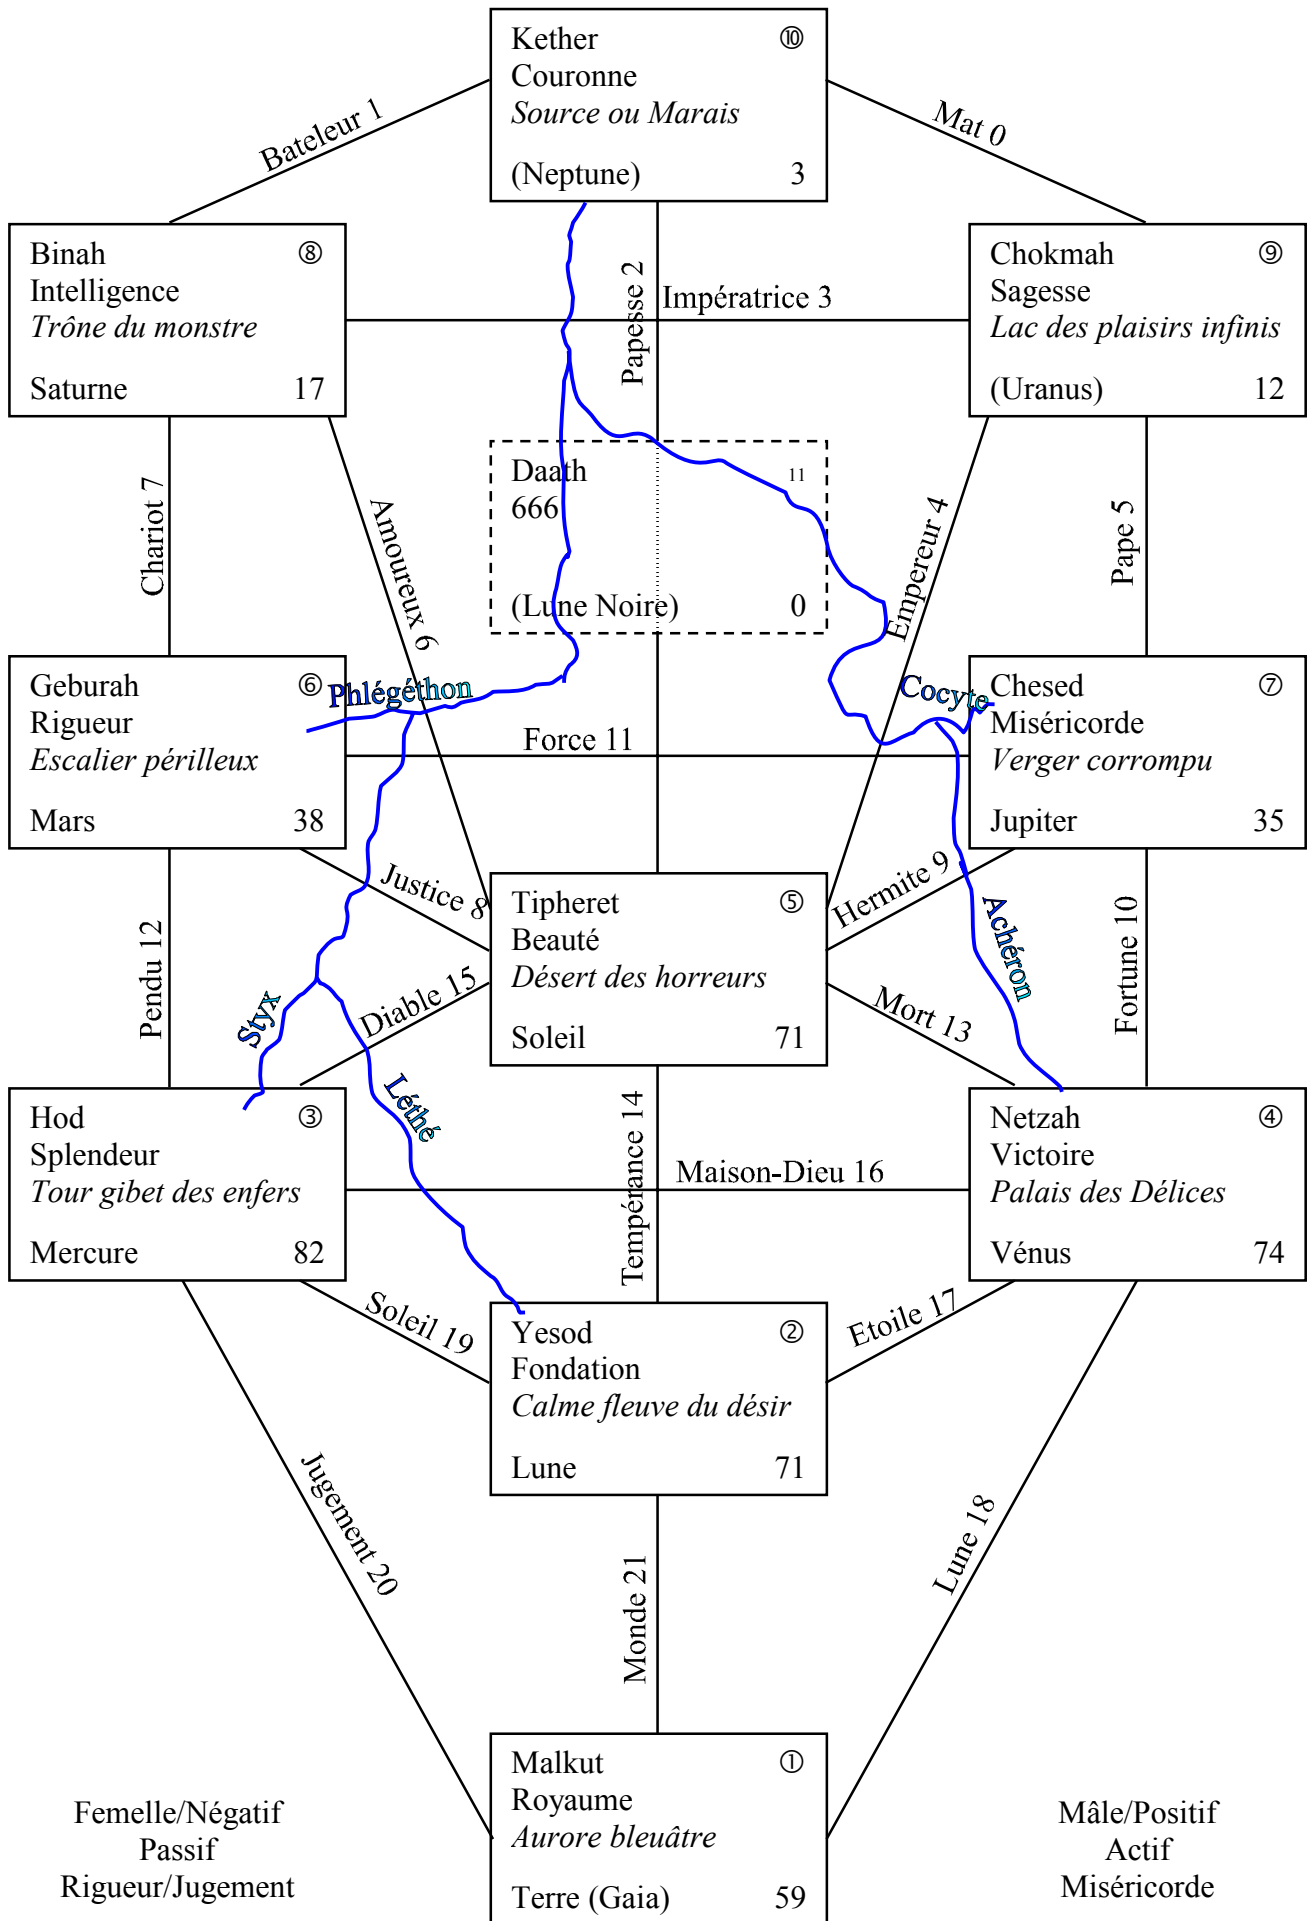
Kether ⑩
Couronne
*Source ou Marais*

(Neptune) 3

Bateleur 1

Mat 0

Binah ⑧
Intelligence
*Trône du monstre*

Saturne 17

Papesse 2

Impératrice 3

Chokmah ⑨
Sagesse
*Lac des plaisirs infinis*

(Uranus) 12

Chariot 7

Amoureux 6

Daath 11
666

(Lune Noire) 0

Empereur 4

Pape 5

Geburah ⑥
Rigueur
*Escalier périlleux*

Mars 38

Phlégéthon

Force 11

Cocyte

Chesed ⑦
Miséricorde
*Verger corrompu*

Jupiter 35

Justice 8

Hermite 9

Achéron

Pendu 12

Styx

Tipheret ⑤
Beauté
*Désert des horreurs*

Soleil 71

Diable 15

Mort 13

Fortune 10

Léthé

Hod ③
Splendeur
*Tour gibet des enfers*

Mercure 82

Tempérance 14

Maison-Dieu 16

Netzah ④
Victoire
*Palais des Délices*

Vénus 74

Soleil 19

Etoile 17

Yesod ②
Fondation
*Calme fleuve du désir*

Lune 71

Jugement 20

Monde 21

Lune 18

Malkut ①
Royaume
*Aurore bleuâtre*

Terre (Gaia) 59

Femelle/Négatif
Passif
Rigueur/Jugement

Mâle/Positif
Actif
Miséricorde